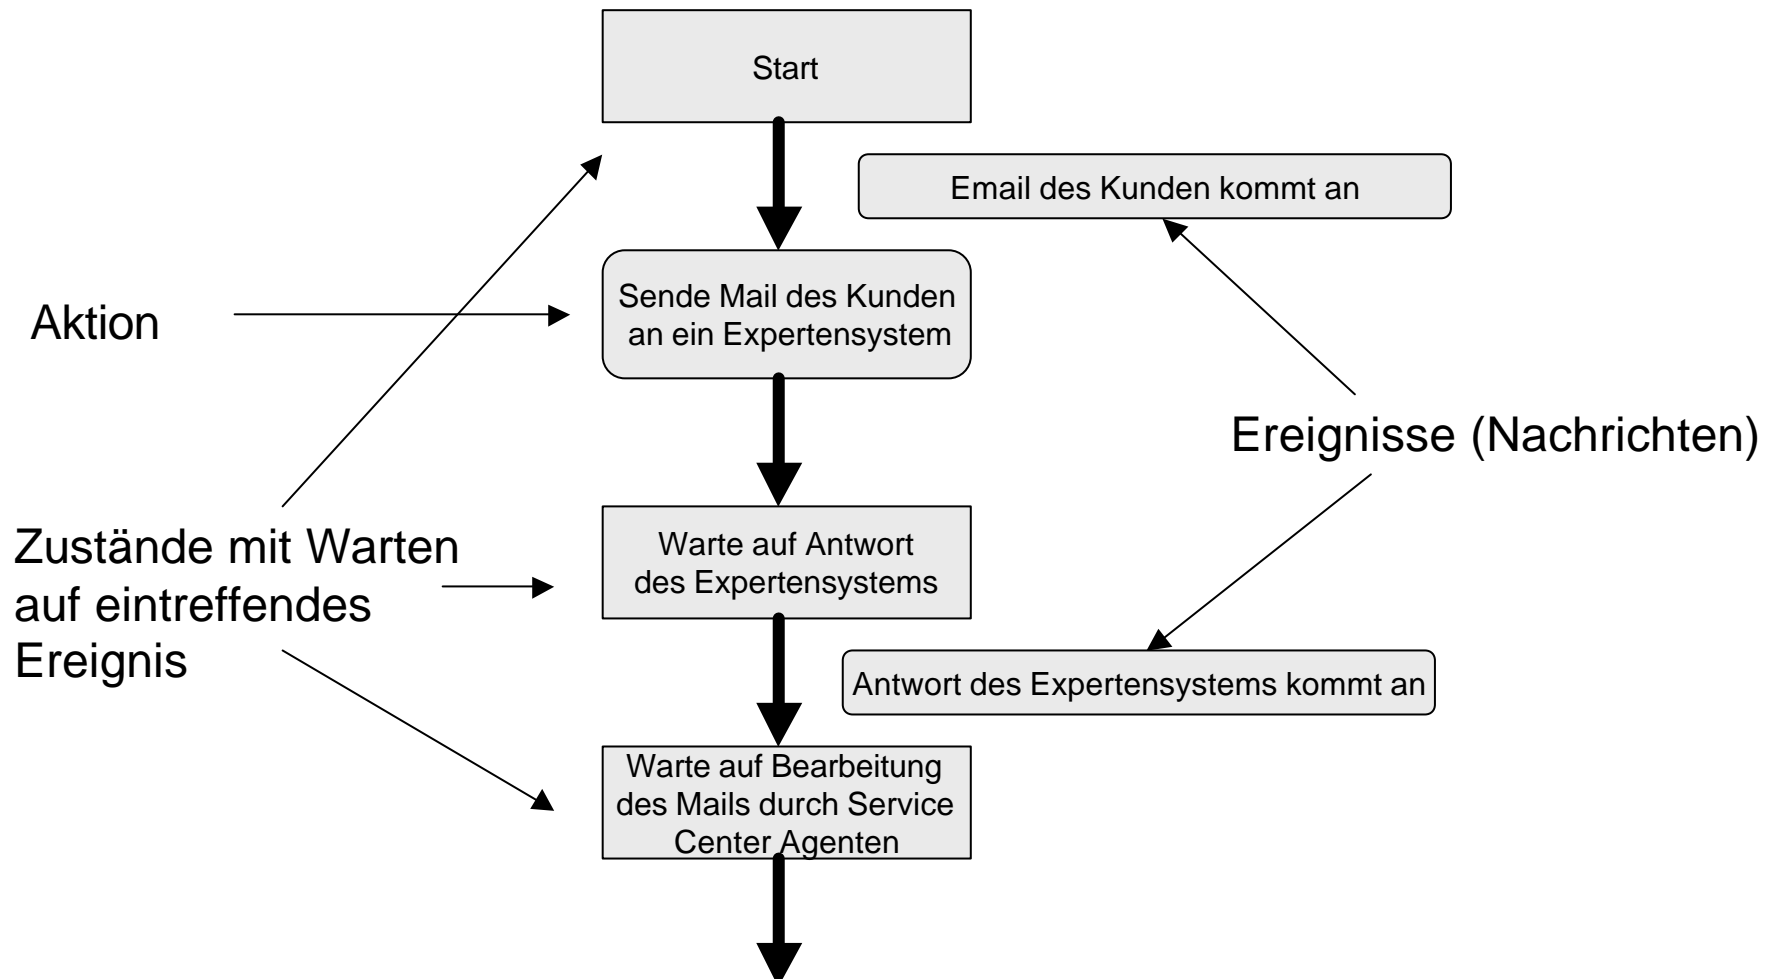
Start

Email des Kunden kommt an

Aktion

Sende Mail des Kunden an ein Expertensystem

Ereignisse (Nachrichten)

Zustände mit Warten auf eintreffendes Ereignis

Warte auf Antwort des Expertensystems

Antwort des Expertensystems kommt an

Warte auf Bearbeitung des Mails durch Service Center Agenten